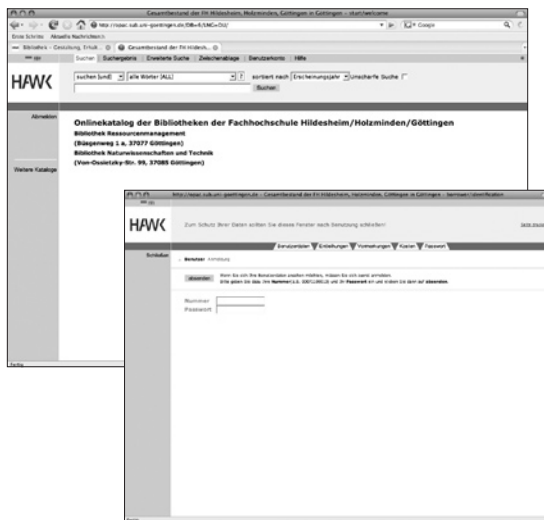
Gesamtbestand der FH Hildesheim, Holzminden, Göttingen in Göttingen – start/welcome

http://opac.sub.uni-goettingen.de/DB=4/LNG=DU/

Erste Schritte Aktuelle Nachrichten

Bibliotheks – Gesichung, Erfolk... Gesamtbestand der FH Hildesh...

Suchen Suchergebnis Erweiterte Suche Zwischenablage Benutzerkonto Hilfe

HAWK

suchen [und] alle Wörter [ALL] ? sortiert nach Erscheinungsjahr Unscharfe Suche

Suchen

Abmelden

Onlinekatalog der Bibliotheken der Fachhochschule Hildesheim/Holzminden/Göttingen

Bibliothek Ressourcenmanagement

(Büsgenweg 1 a, 37077 Göttingen)

Bibliothek Naturwissenschaften und Technik

(Von-Ossietzky-Str. 99, 37085 Göttingen)

Weitere Kataloge

http://opac.sub.uni-goettingen.de – Gesamtbestand der FH Hildesheim, Holzminden, Göttingen in Göttingen – benutzer/identification

HAWK

Zum Schutz Ihrer Daten sollten Sie dieses Fenster nach Benutzung schließen!

Benutzerdaten Entleihungen Vormerkungen Kosten Passwort

Schließen

Benutzer Anmeldung

absenden

Wenn Sie sich Ihre Benutzerdaten ansehen möchten, müssen Sie sich zuerst anmelden.

Bitte geben Sie dazu Ihre Nummer (z.B. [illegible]) und Ihr Passwort ein und klicken Sie dann auf absenden.

Nummer

Passwort